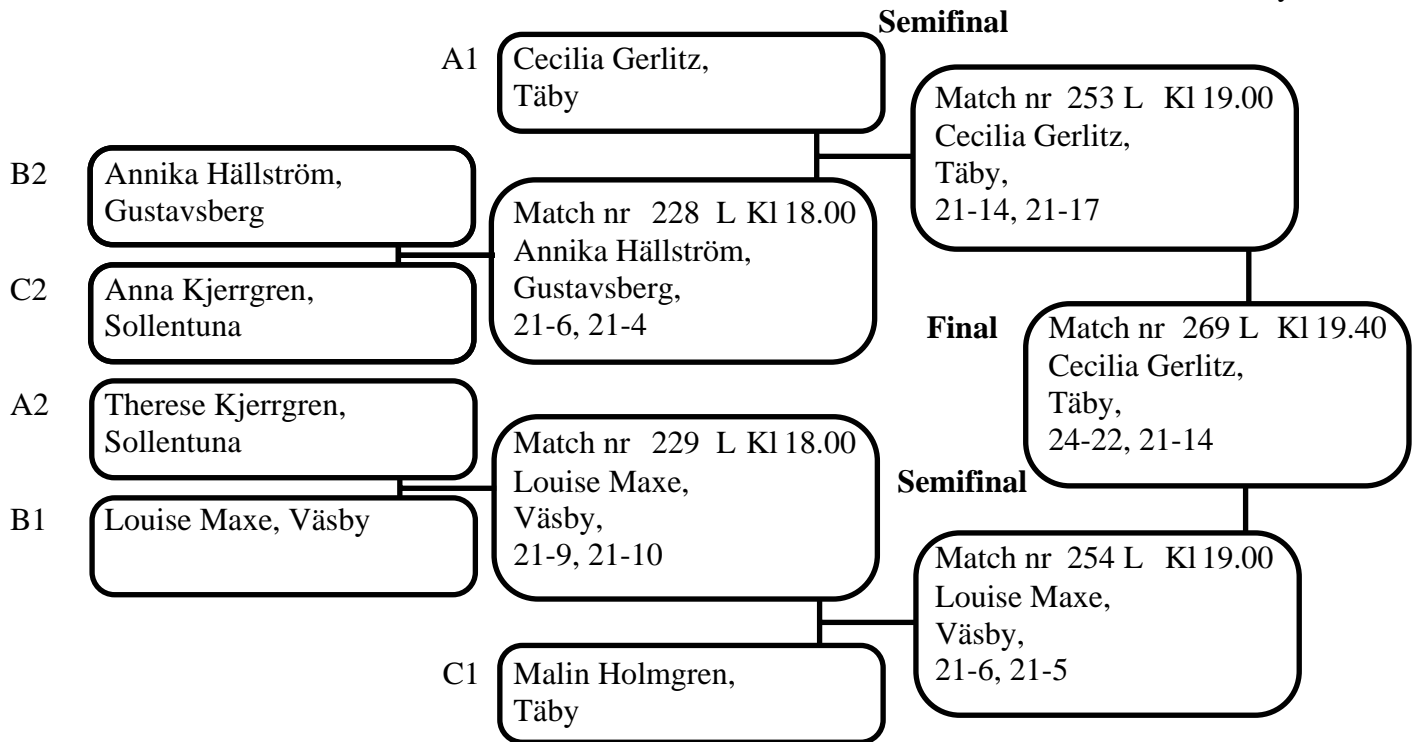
Semifinal

A1 Cecilia Gerlitz, Täby

Match nr 253 L Kl 19.00
Cecilia Gerlitz,
Täby,
21-14, 21-17

B2 Annika Hällström, Gustavsberg

Match nr 228 L Kl 18.00
Annika Hällström,
Gustavsberg,
21-6, 21-4

C2 Anna Kjerrgren, Sollentuna

Final

Match nr 269 L Kl 19.40
Cecilia Gerlitz,
Täby,
24-22, 21-14

A2 Therese Kjerrgren, Sollentuna

Match nr 229 L Kl 18.00
Louise Maxe,
Väsby,
21-9, 21-10

Semifinal

B1 Louise Maxe, Väsby

Match nr 254 L Kl 19.00
Louise Maxe,
Väsby,
21-6, 21-5

C1 Malin Holmgren, Täby